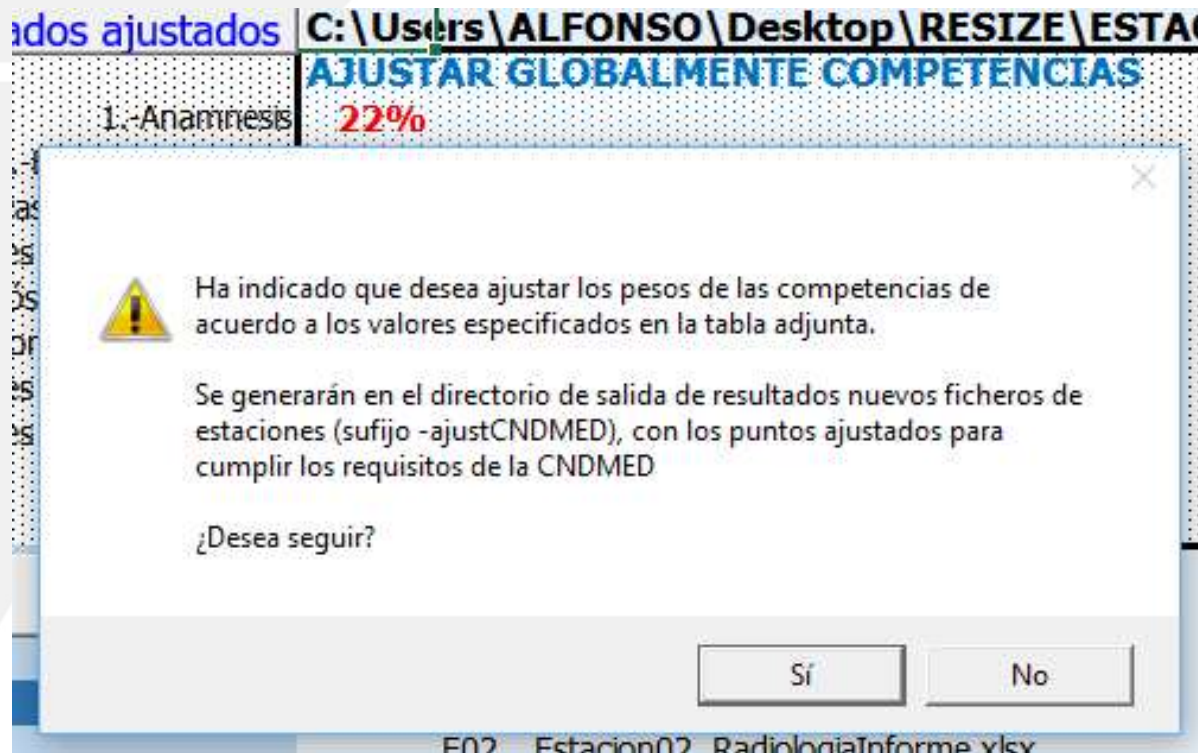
ados ajustados C:\Users\ALFONSO\Desktop\RESIZE\ESTA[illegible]

AJUSTAR GLOBALMENTE COMPETENCIAS

1.-Anamnesis 22%

Ha indicado que desea ajustar los pesos de las competencias de acuerdo a los valores especificados en la tabla adjunta.

Se generarán en el directorio de salida de resultados nuevos ficheros de estaciones (sufijo -ajustCNDMED), con los puntos ajustados para cumplir los requisitos de la CNDMED

¿Desea seguir?

Sí

No

E02 Estacion02 RadiologiaInforme.xlsx